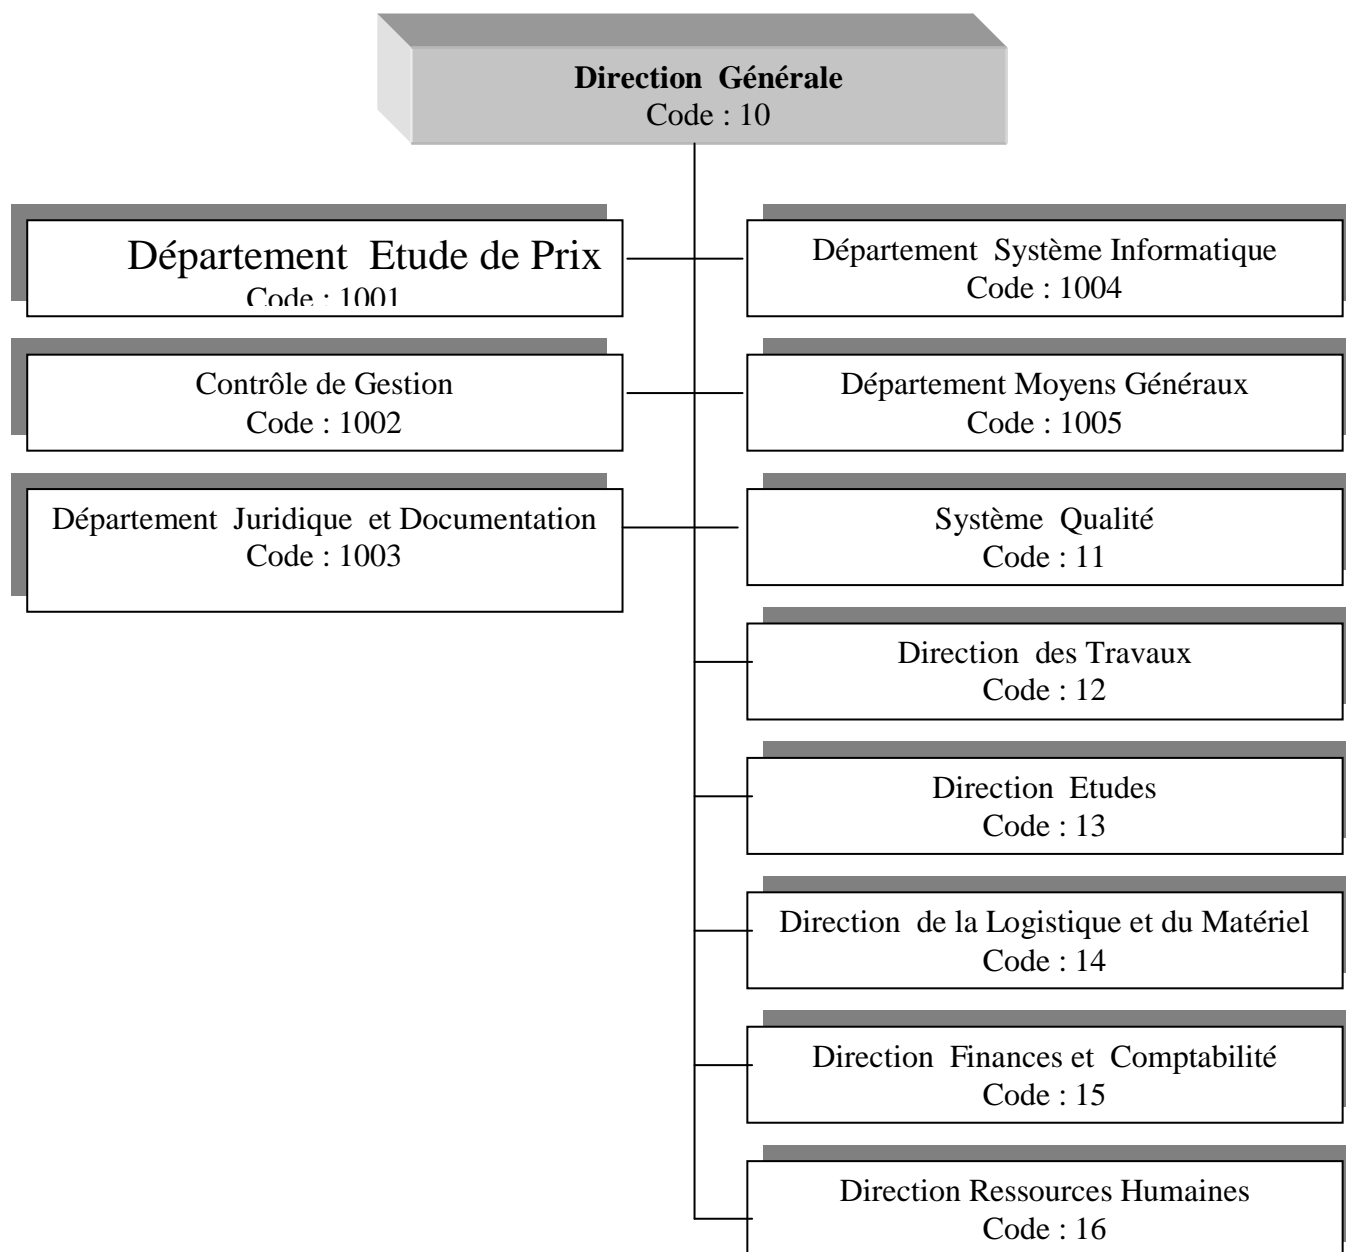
Direction Générale
Code : 10

Département Etude de Prix
Code : 1001

Département Système Informatique
Code : 1004

Contrôle de Gestion
Code : 1002

Département Moyens Généraux
Code : 1005

Département Juridique et Documentation
Code : 1003

Système Qualité
Code : 11

Direction des Travaux
Code : 12

Direction Etudes
Code : 13

Direction de la Logistique et du Matériel
Code : 14

Direction Finances et Comptabilité
Code : 15

Direction Ressources Humaines
Code : 16